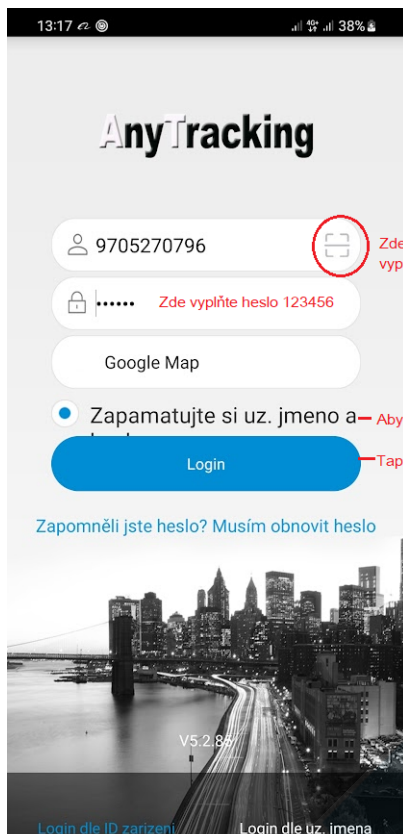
13:17 38%

AnyTracking

9705270796

Zde vyp

••••••

Zde vyplňte heslo 123456

Google Map

Zapamatujte si uz. jmeno a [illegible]

Aby

Login

Tap

Zapomněli jste heslo? Musím obnovit heslo

V5.2.85

Login dle ID zarizeni

Login dle uz. jmena